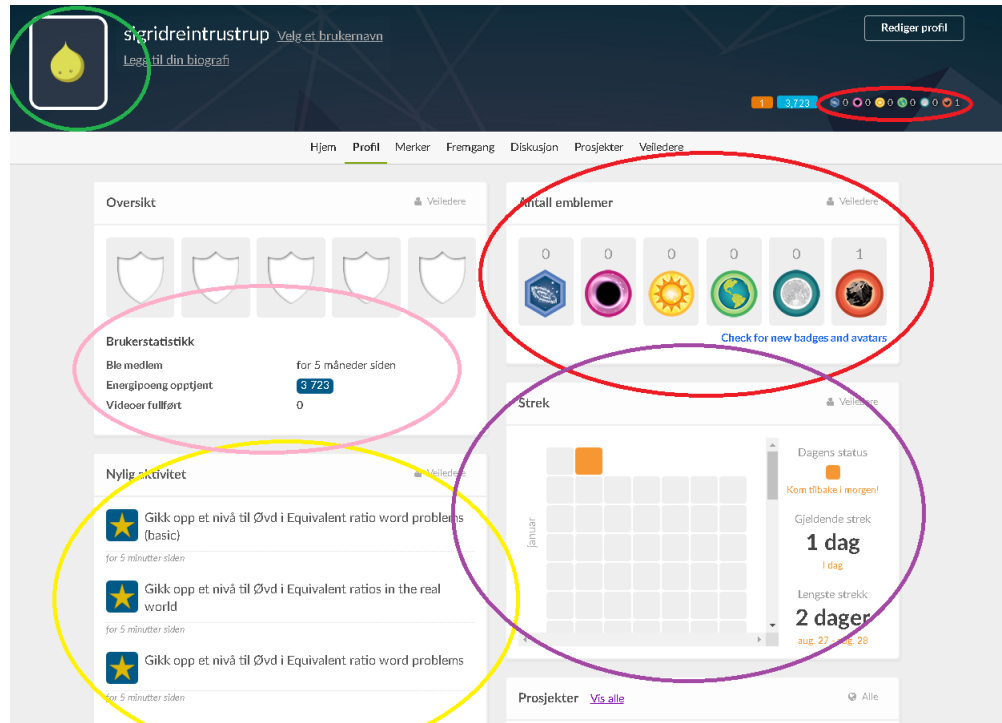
sigridreintrustrup Velg et brukernavn
Legg til din biografi

Rediger profil

1 3 723 0 0 0 0 0 1

Hjem Profil Merker Fremgang Diskusjon Prosjekter Veiledere

Oversikt
Veiledere

Brukerstatistikk

| | |
|---|---|
| Ble medlem | for 5 måneder siden |
| Energipoeng opptjent | 3 723 |
| Videoer fullført | 0 |

Nylig aktivitet
Veiledere

Gikk opp et nivå til Øvd i Equivalent ratio word problems (basic)
for 5 minutter siden

Gikk opp et nivå til Øvd i Equivalent ratios in the real world
for 5 minutter siden

Gikk opp et nivå til Øvd i Equivalent ratio word problems
for 5 minutter siden

Antall emblemer
Veiledere

0 0 0 0 0 1

Check for new badges and avatars

Strek
Veiledere

januar

Dagens status
Kom tilbake i morgen!

Gjeldende strek
1 dag
I dag

Lengste strekk
2 dager
aug. 27 - aug. 28

Prosjekter Vis alle
Alle